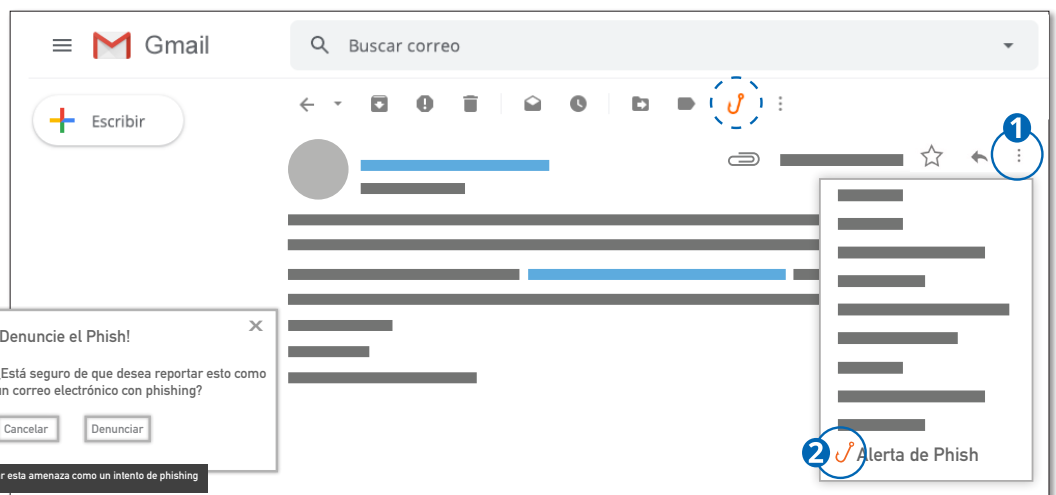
Gmail

Buscar correo

Escribir

1

Denuncie el Phish!

Está seguro de que desea reportar esto como un correo electrónico con phishing?

Cancelar

Denunciar

r esta amenaza como un intento de phishing

2

Alerta de Phish